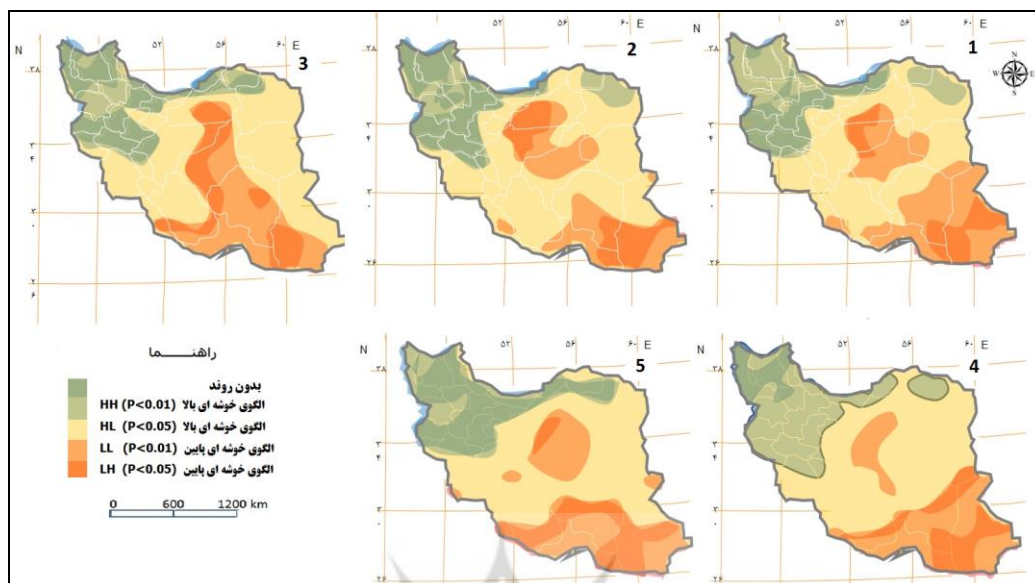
N ۵۲ ۵۶ ۶۰ E 3
۳۸
۳
۴
۳
۰
۲
۶

N ۵۲ ۵۶ ۶۰ E 2
۳۸
۳
۴
۳
۰
۲۶

N ۵۲ ۵۶ ۶۰ E 1
۳۸
۳
۴
۳
۰
۲۶

راهنـــــما
بدون روند
HH (P<0.01) الگوی خوشه ای بالا
HL (P<0.05) الگوی خوشه ای بالا
LL (P<0.01) الگوی خوشه ای پایین
LH (P<0.05) الگوی خوشه ای پایین
0 600 1200 km

N ۵۲ ۵۶ ۶۰ E 5
۳۸
۳
۴
۳
۰
۲۶

N ۵۲ ۵۶ ۶۰ E 4
۳۸
۳
۴
۳
۰
۲۶